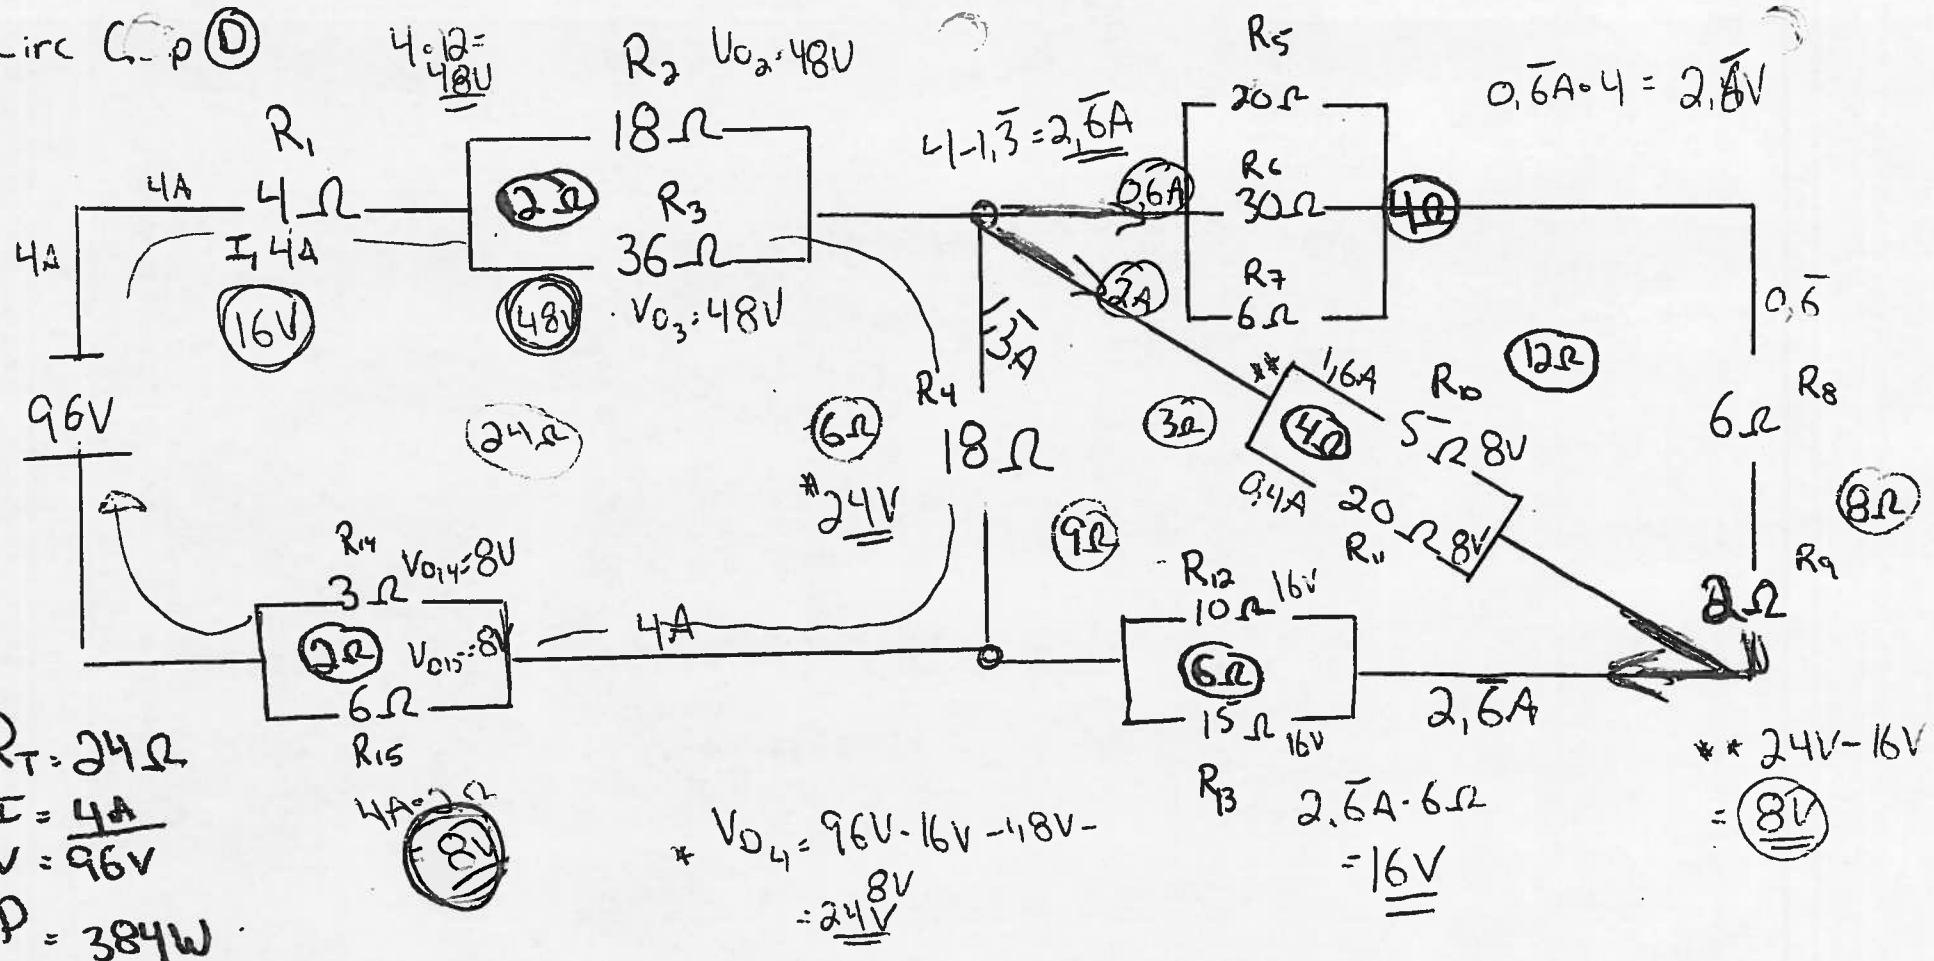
Circ C-p D

$4 \cdot 12 = 48V$

$R_2$ $V_{O_2} \cdot 48V$

$R_5$

$0,\bar{6}A \cdot 4 = 2,\bar{6}V$

$R_1$

$18\Omega$

$4 - 1,\bar{3} = 2,\bar{6}A$

$20\Omega$

4A

$4\Omega$

$2\Omega$

$R_3$

$0,6A$

$R_6$

$30\Omega$

$4\Omega$

4A

$I_1$ 4A

$36\Omega$

$R_7$

2A

$3A$

16V

48V

$V_{O_3} : 48V$

$6\Omega$

$0,\bar{6}$

** 1,6A

$R_{10}$

$12\Omega$

96V

$R_4$

$18\Omega$

$3\Omega$

$4\Omega$

$5\Omega$ 8V

$6\Omega$

$R_8$

$24\Omega$

$6\Omega$

*24V

0,4A

$20\Omega$ 8V

$8\Omega$

$9\Omega$

$R_{11}$

$R_9$

$R_{14}$

$V_{O_{14}}: 8V$

$R_{12}$

$3\Omega$

16V

$10\Omega$

$2\Omega$

$2\Omega$

$V_{O_{15}}: 8V$

4A

$6\Omega$

$6\Omega$

$15\Omega$ 16V

2,6A

$R_T = 24\Omega$

$R_{15}$

** 24V - 16V

$I = 4A$

$R_{13}$

$2,\bar{6}A \cdot 6\Omega$

= 8V

$V = 96V$

$4A \cdot 2\Omega$

8V

* $V_{O_4} = 96V - 16V - 48V -$ 8V

$= 16V$

$P = 384W$

$= 24V$